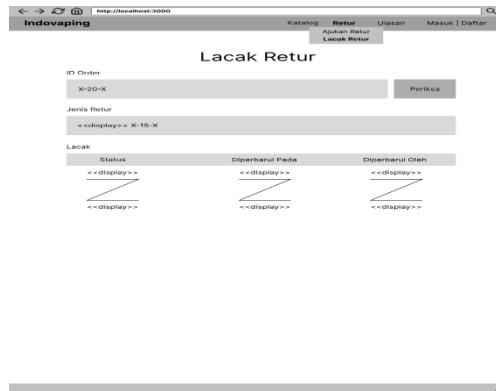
http://localhost:3000

Indovaping

Katalog Retur Ulasan Masuk | Daftar

Ajukan Retur
Lacak Retur

Lacak Retur

ID Order

X-20-X

Periksa

Jenis Retur

<<display>> X-15-X

Lacak

| Status | Diperbarui Pada | Diperbarui Oleh |
|---|---|---|
| <<display>> | <<display>> | <<display>> |
| <<display>> | <<display>> | <<display>> |